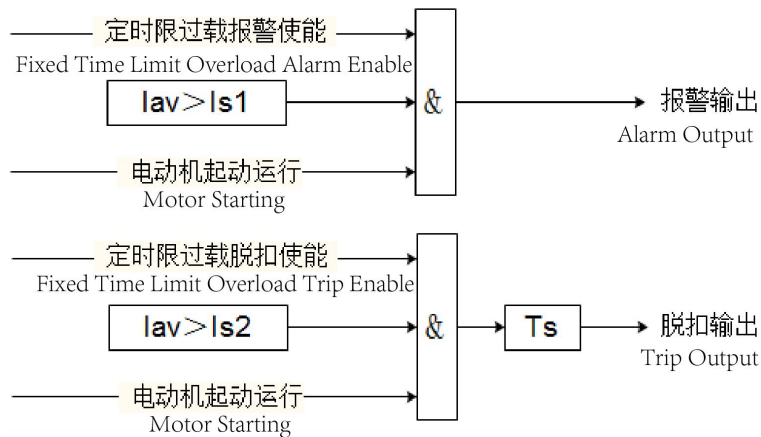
定时限过载报警使能
Fixed Time Limit Overload Alarm Enable

Iav>Is1

&

报警输出
Alarm Output

电动机起动运行
Motor Starting

定时限过载脱扣使能
Fixed Time Limit Overload Trip Enable

Iav>Is2

&

Ts

脱扣输出
Trip Output

电动机起动运行
Motor Starting